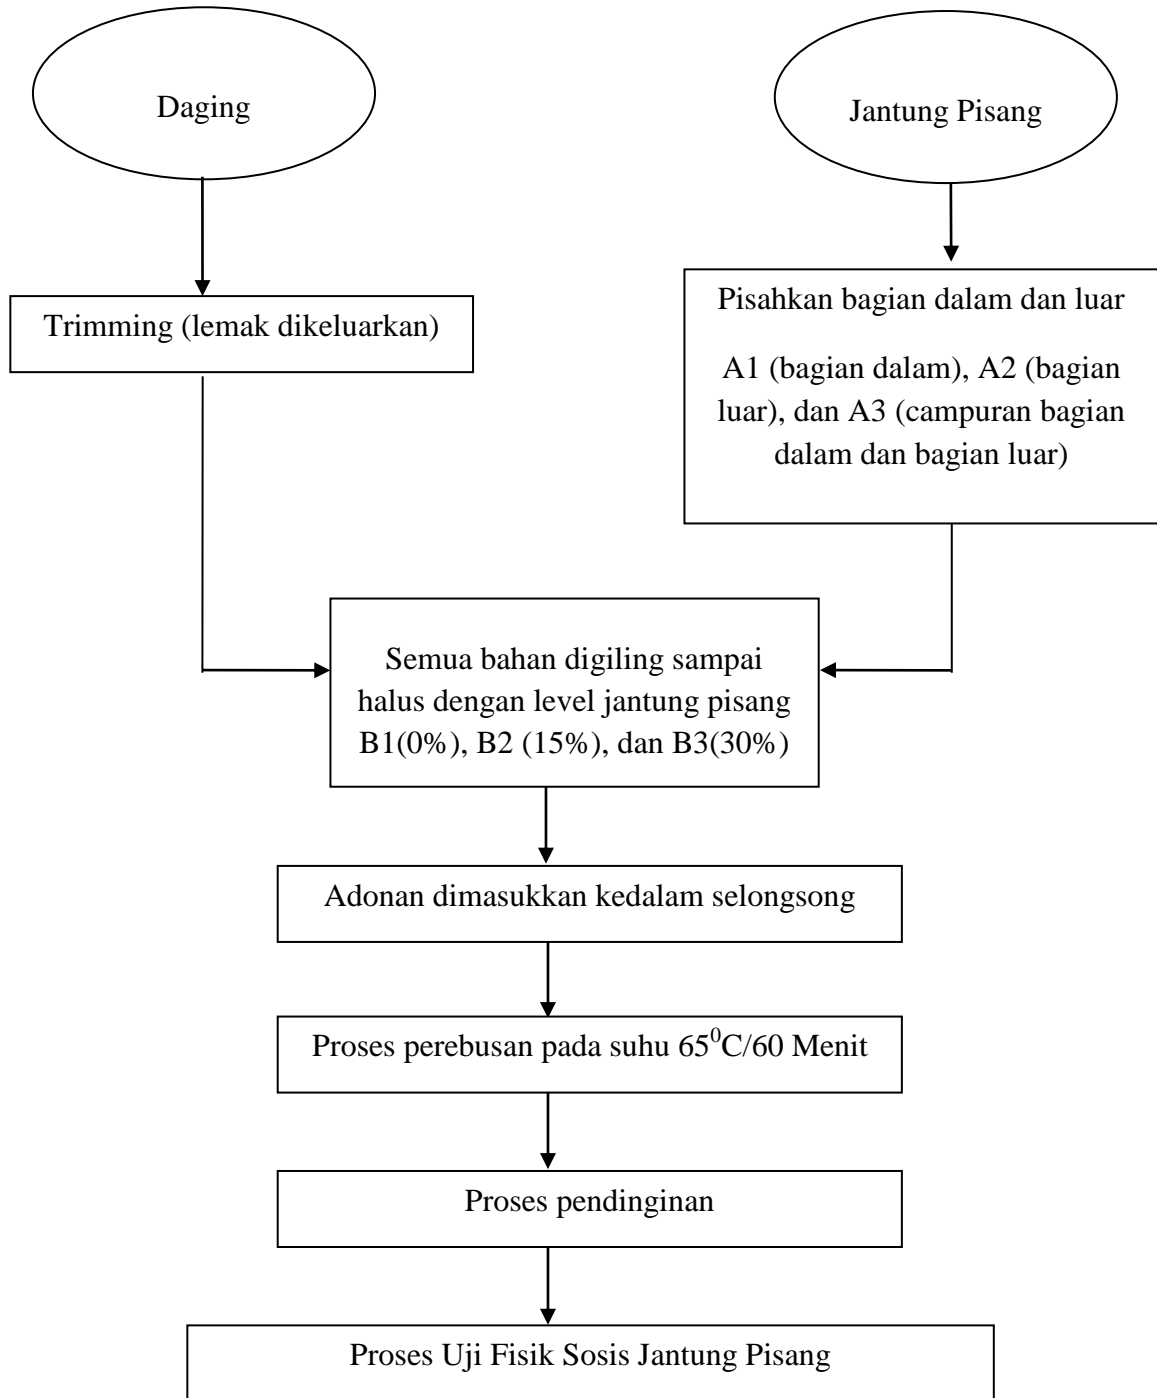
Daging

Jantung Pisang

Trimming (lemak dikeluarkan)

Pisahkan bagian dalam dan luar

A1 (bagian dalam), A2 (bagian luar), dan A3 (campuran bagian dalam dan bagian luar)

Semua bahan digiling sampai halus dengan level jantung pisang B1(0%), B2 (15%), dan B3(30%)

Adonan dimasukkan kedalam selongsong

Proses perebusan pada suhu $65^0$C/60 Menit

Proses pendinginan

Proses Uji Fisik Sosis Jantung Pisang